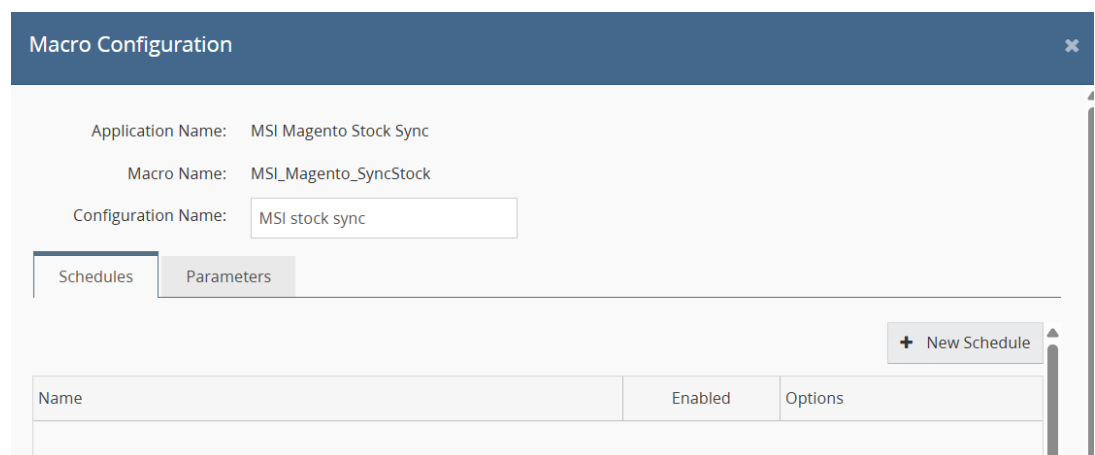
Macro Configuration

×

Application Name: MSI Magento Stock Sync

Macro Name: MSI_Magento_SyncStock

Configuration Name: MSI stock sync

Schedules | Parameters

+ New Schedule

| Name | Enabled | Options |
|---|---|---|
| | | |